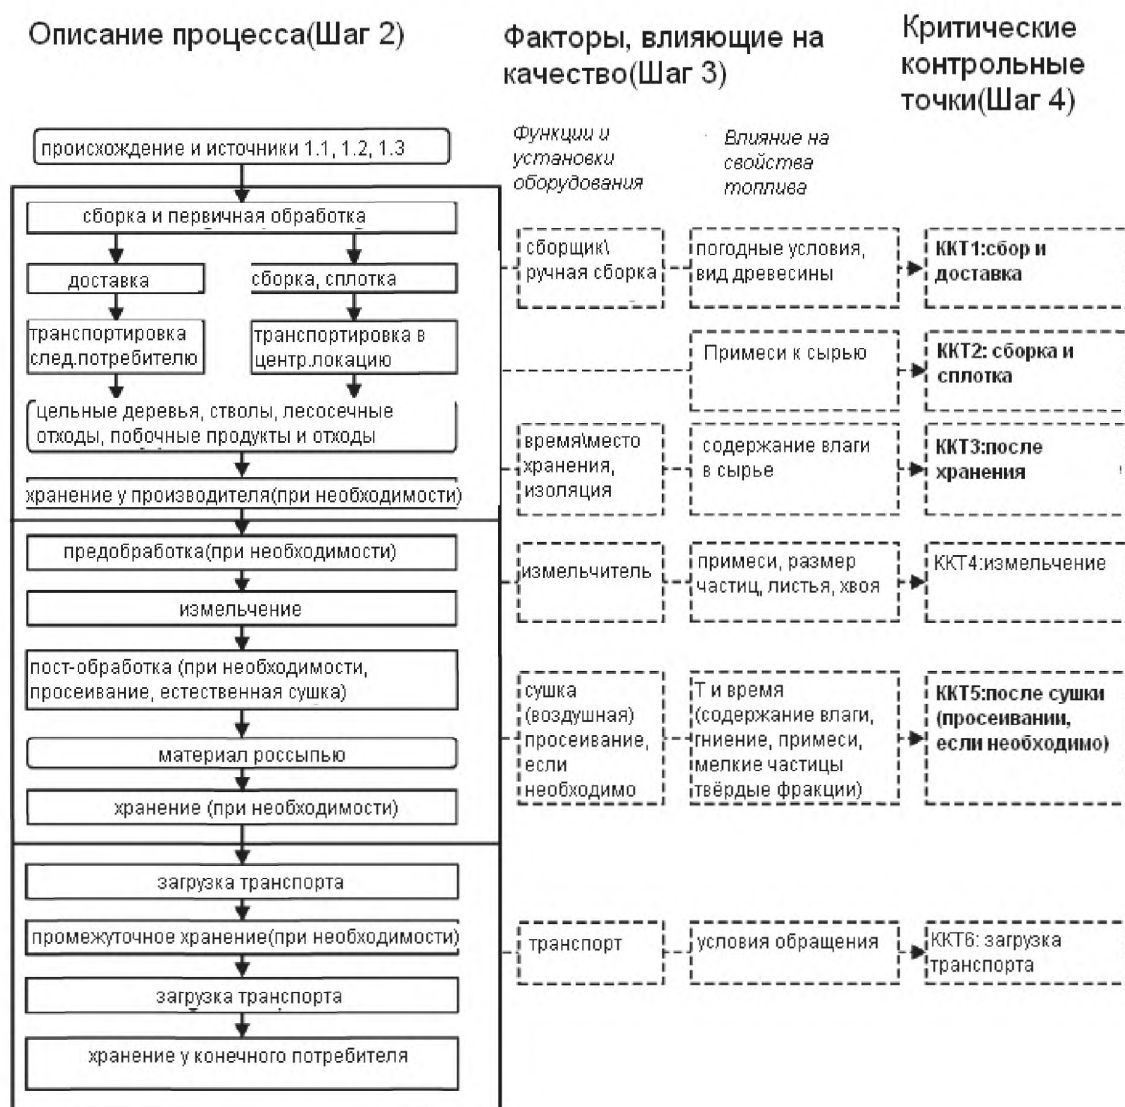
Описание процесса(Шаг 2)

Факторы, влияющие на качество(Шаг 3)

Критические контрольные точки(Шаг 4)

Функции и установки оборудования

Влияние на свойства топлива

происхождение и источники 1.1, 1.2, 1.3

сборка и первичная обработка

доставка

сборка, сплотка

транспортировка след.потребителю

транспортировка в центр.локацию

цельные деревья, стволы, лесосечные отходы, побочные продукты и отходы

хранение у производителя(при необходимости)

предобработка(при необходимости)

измельчение

пост-обработка (при необходимости, просеивание, естественная сушка)

материал россыпью

хранение (при необходимости)

загрузка транспорта

промежуточное хранение(при необходимости)

загрузка транспорта

хранение у конечного потребителя

сборщик\ ручная сборка

погодные условия, вид древесины

ККТ1:сбор и доставка

Примеси к сырью

ККТ2: сборка и сплотка

время\место хранения, изоляция

содержание влаги в сырье

ККТ3:после хранения

измельчитель

примеси, размер частиц, листья, хвоя

ККТ4:измельчение

сушка (воздушная) просеивание, если необходимо

Т и время (содержание влаги, гниение, примеси, мелкие частицы твёрдые фракции)

ККТ5:после сушки (просеивании, если необходимо)

транспорт

условия обращения

ККТ6: загрузка транспорта